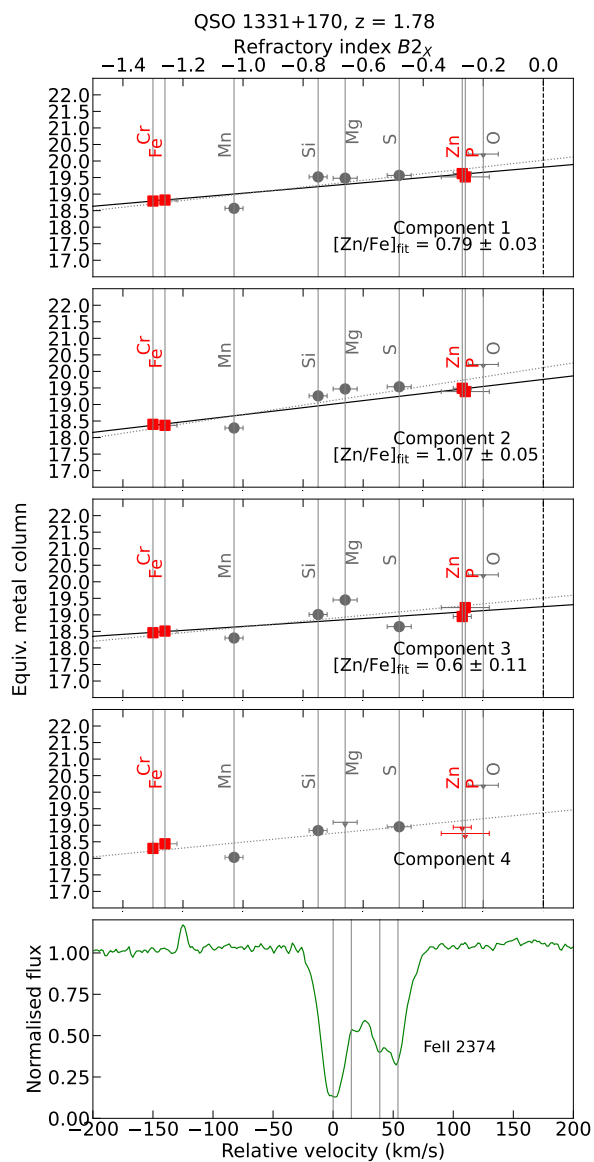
QSO 1331+170, z = 1.78
Refractory index $B2_X$
−1.4 −1.2 −1.0 −0.8 −0.6 −0.4 −0.2 0.0

22.0 21.5 21.0 20.5 20.0 19.5 19.0 18.5 18.0 17.5 17.0
Cr Fe Mn Si Mg S Zn P O
Component 1
$[Zn/Fe]_{fit}$ = 0.79 ± 0.03

22.0 21.5 21.0 20.5 20.0 19.5 19.0 18.5 18.0 17.5 17.0
Cr Fe Mn Si Mg S Zn P O
Component 2
$[Zn/Fe]_{fit}$ = 1.07 ± 0.05

Equiv. metal column
22.0 21.5 21.0 20.5 20.0 19.5 19.0 18.5 18.0 17.5 17.0
Cr Fe Mn Si Mg S Zn P O
Component 3
$[Zn/Fe]_{fit}$ = 0.6 ± 0.11

22.0 21.5 21.0 20.5 20.0 19.5 19.0 18.5 18.0 17.5 17.0
Cr Fe Mn Si Mg S Zn P O
Component 4

Normalised flux
1.00 0.75 0.50 0.25 0.00
FeII 2374
−200 −150 −100 −50 0 50 100 150 200
Relative velocity (km/s)